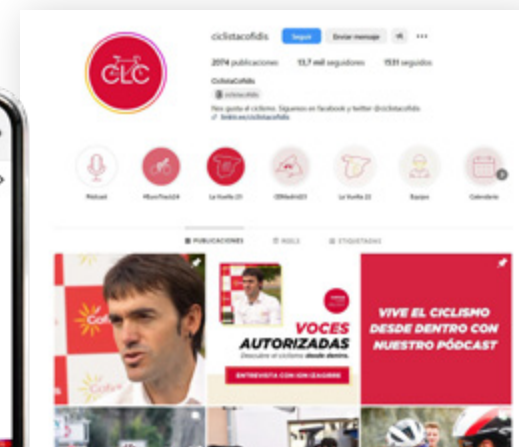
CLC

ciclistacofidis Seguir Enviar mensaje

2074 publicaciones 13,7 mil seguidores 1531 seguidos

CiclistaCofidis

@ciclistacofidis

Nos gusta el ciclismo. Síguenos en facebook y twitter @ciclistacofidis

linktr.ee/ciclistacofidis

Podcast #EuroTrack24 La Vuelta 23 CEMadrid23 La Vuelta 22 Equipo Calendario

PUBLICACIONES REELS ETIQUETADAS

Cofidis

VOCES AUTORIZADAS

Descubre el ciclismo desde dentro.

ENTREVISTA CON ION IZAGIRRE

VIVE EL CICLISMO DESDE DENTRO CON NUESTRO PÓDCAST